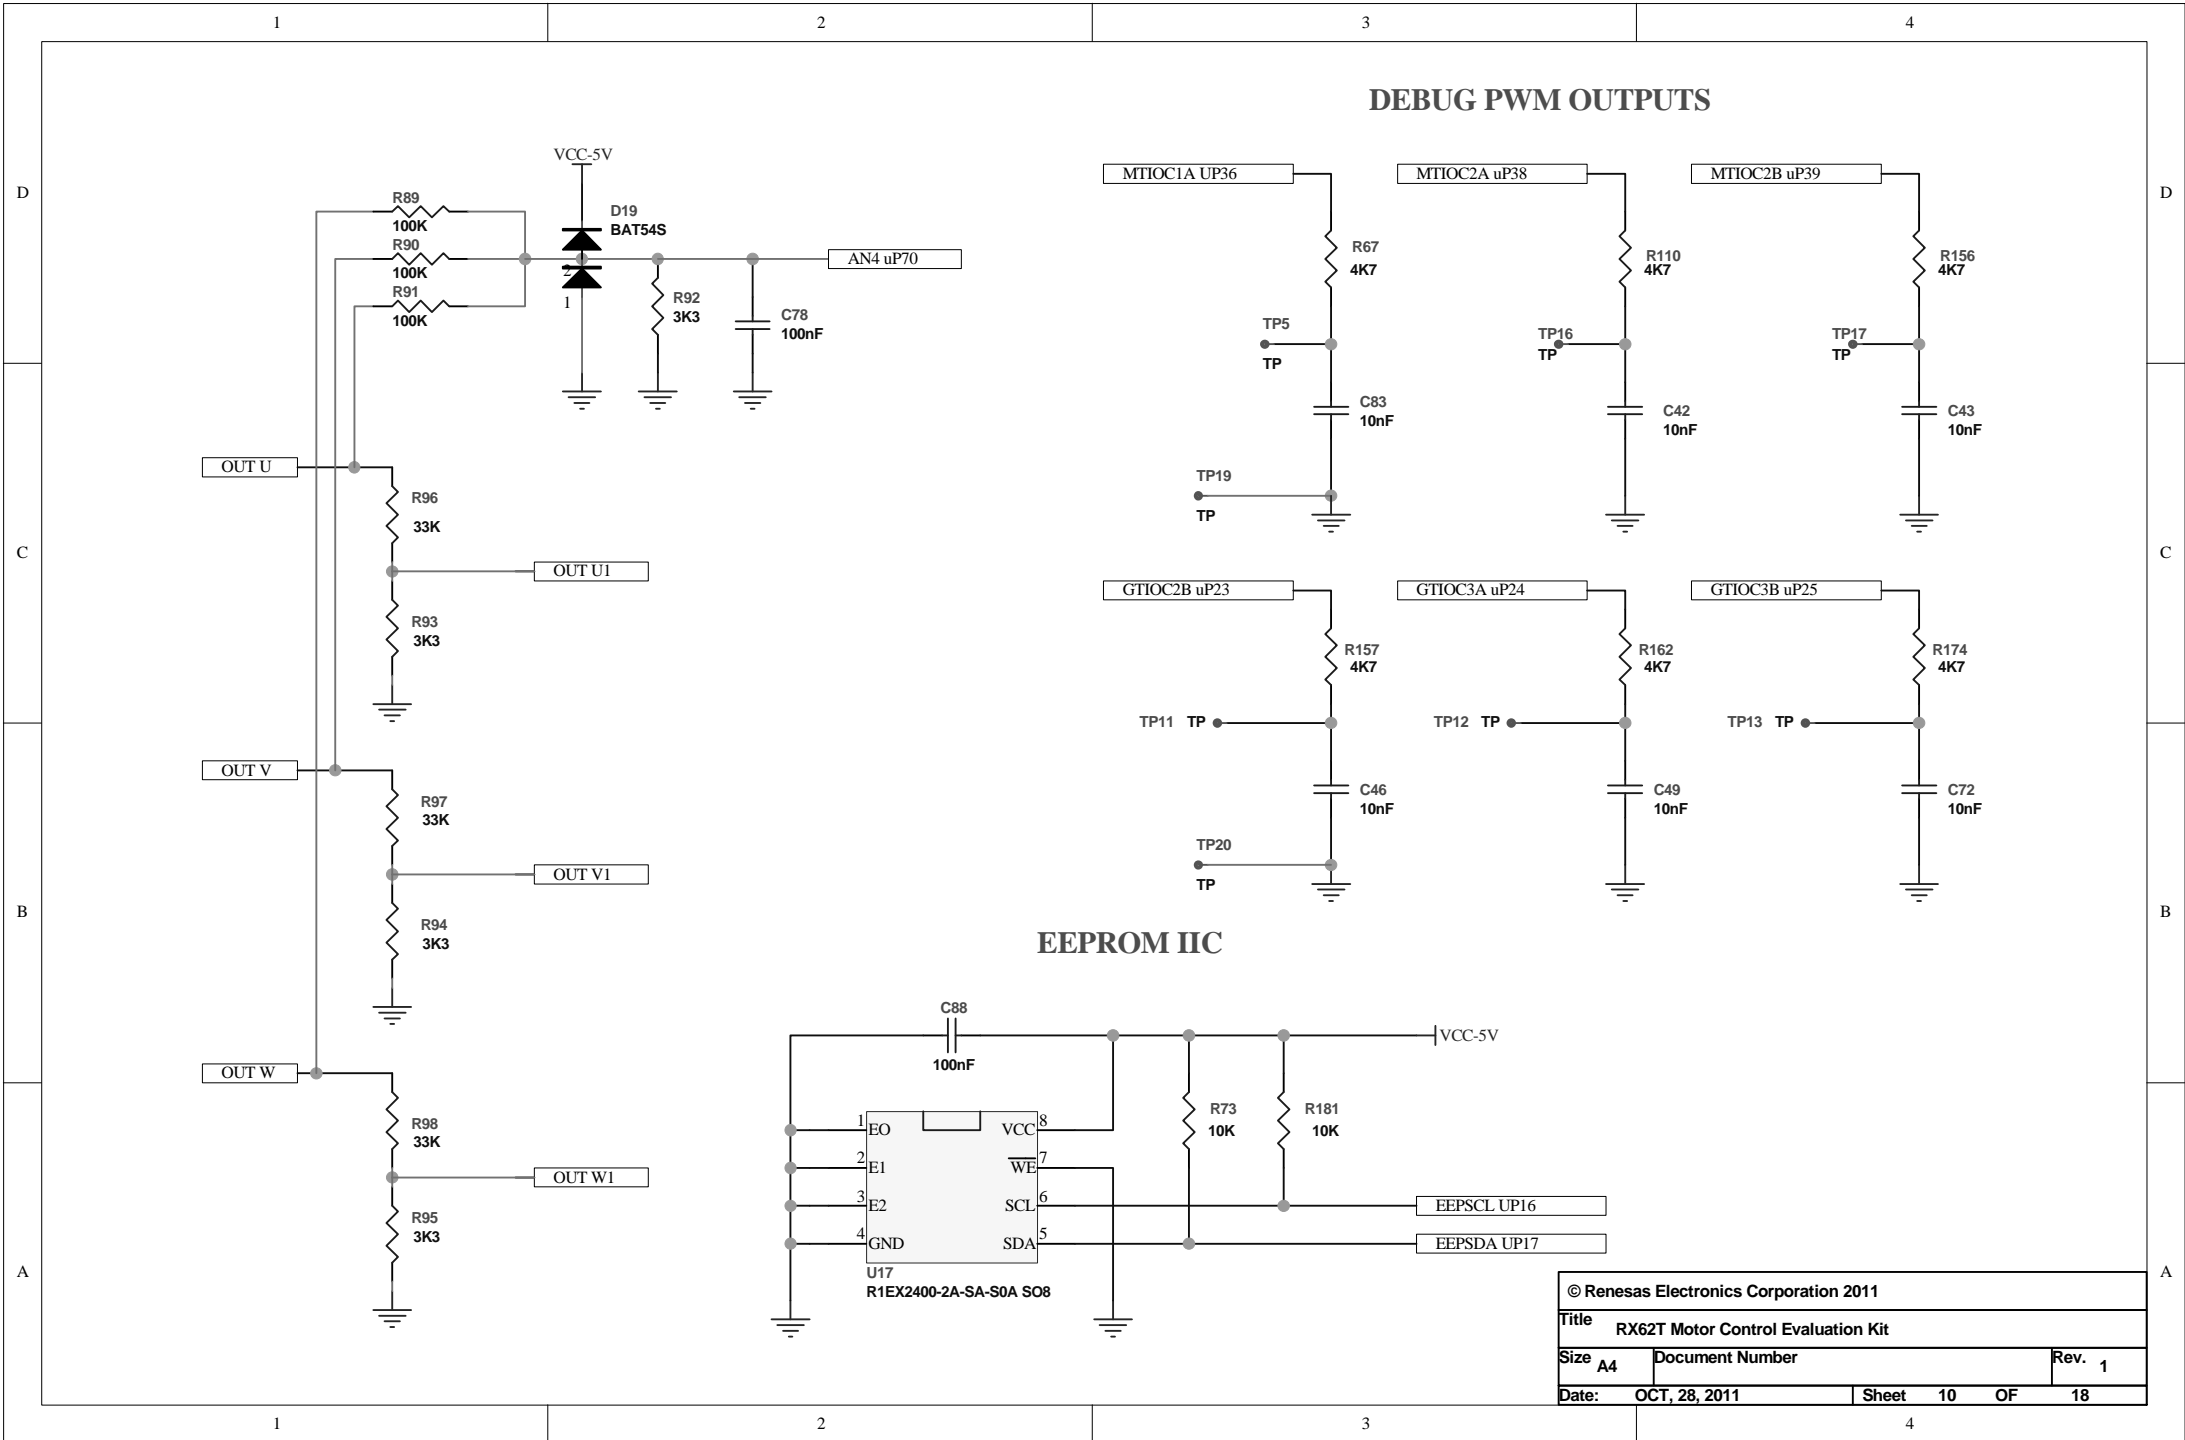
1
2
3
4

D
C
B
A

DEBUG PWM OUTPUTS

VCC-5V

R89
100K
R90
100K
R91
100K

D19
BAT54S
2
1

AN4 uP70

R92
3K3

C78
100nF

OUT U
R96
33K
OUT U1
R93
3K3

OUT V
R97
33K
OUT V1
R94
3K3

OUT W
R98
33K
OUT W1
R95
3K3

MTIOC1A UP36
R67
4K7
TP5
TP
C83
10nF
TP19
TP

MTIOC2A uP38
R110
4K7
TP16
TP
C42
10nF

MTIOC2B uP39
R156
4K7
TP17
TP
C43
10nF

GTIOC2B uP23
R157
4K7
TP11 TP
C46
10nF
TP20
TP

GTIOC3A uP24
R162
4K7
TP12 TP
C49
10nF

GTIOC3B uP25
R174
4K7
TP13 TP
C72
10nF

EEPROM IIC

C88
100nF
VCC-5V

1 EO
2 E1
3 E2
4 GND
VCC 8
$\overline{WE}$ 7
SCL 6
SDA 5
U17
R1EX2400-2A-SA-S0A SO8

R73
10K
R181
10K

EEPSCL UP16
EEPSDA UP17

© Renesas Electronics Corporation 2011
Title RX62T Motor Control Evaluation Kit
Size A4 Document Number Rev. 1
Date: OCT, 28, 2011 Sheet 10 OF 18

D
C
B
A

1
2
3
4